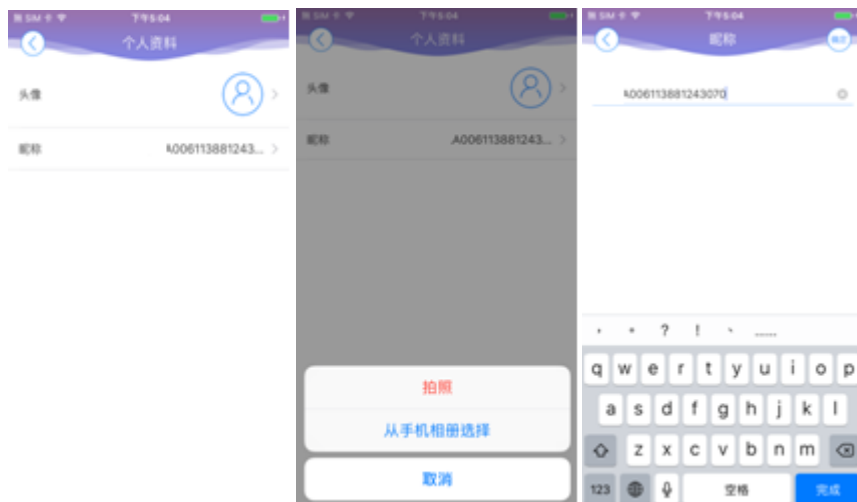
无SIM卡 下午5:04

个人资料

头像

昵称 A006113881243...

无SIM卡 下午5:04

个人资料

头像

昵称 A006113881243...

拍照

从手机相册选择

取消

无SIM卡 下午5:04

昵称

确定

A006113881243070

, 。 ? ! 、 ……

q w e r t y u i o p

a s d f g h j k l

z x c v b n m

123

空格

完成